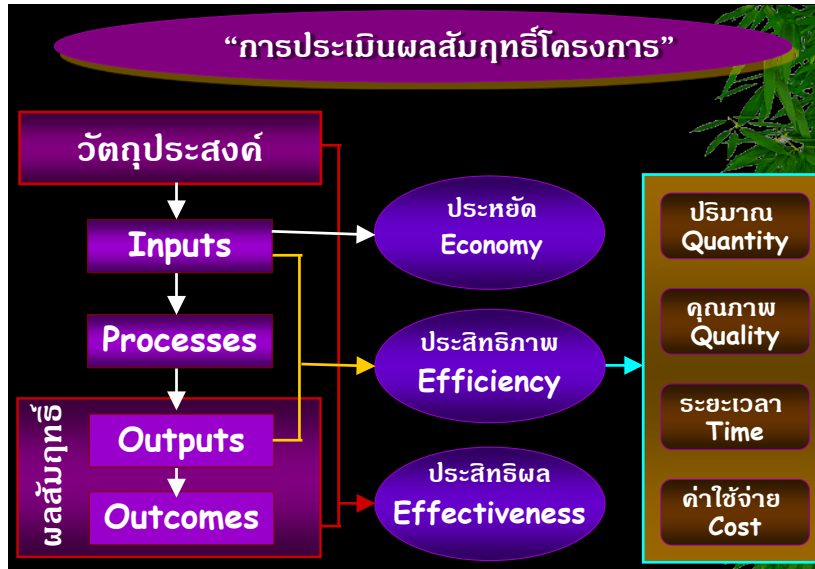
“การประเมินผลสัมฤทธิ์โครงการ”

วัตถุประสงค์

Inputs

Processes

ผลสัมฤทธิ์

Outputs

Outcomes

ประหยัด
Economy

ประสิทธิภาพ
Efficiency

ประสิทธิผล
Effectiveness

ปริมาณ
Quantity

คุณภาพ
Quality

ระยะเวลา
Time

ค่าใช้จ่าย
Cost